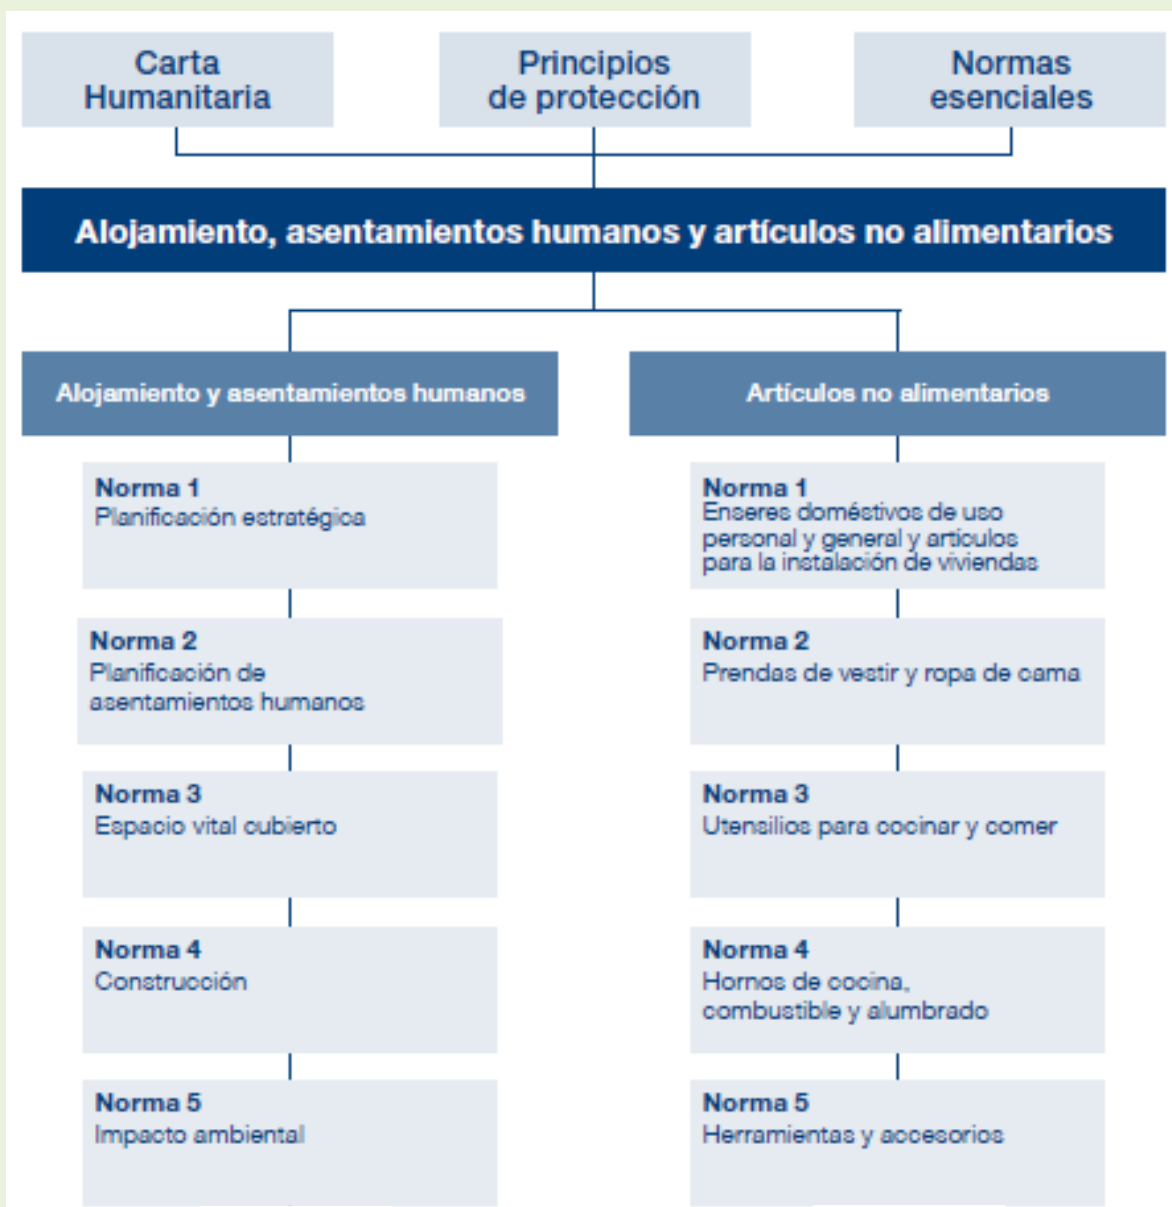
Carta Humanitaria

Principios de protección

Normas esenciales

Alojamiento, asentamientos humanos y artículos no alimentarios

Alojamiento y asentamientos humanos

Norma 1
Planificación estratégica

Norma 2
Planificación de asentamientos humanos

Norma 3
Espacio vital cubierto

Norma 4
Construcción

Norma 5
Impacto ambiental

Artículos no alimentarios

Norma 1
Enseres domésticos de uso personal y general y artículos para la instalación de viviendas

Norma 2
Prendas de vestir y ropa de cama

Norma 3
Utensilios para cocinar y comer

Norma 4
Hornos de cocina, combustible y alumbrado

Norma 5
Herramientas y accesorios